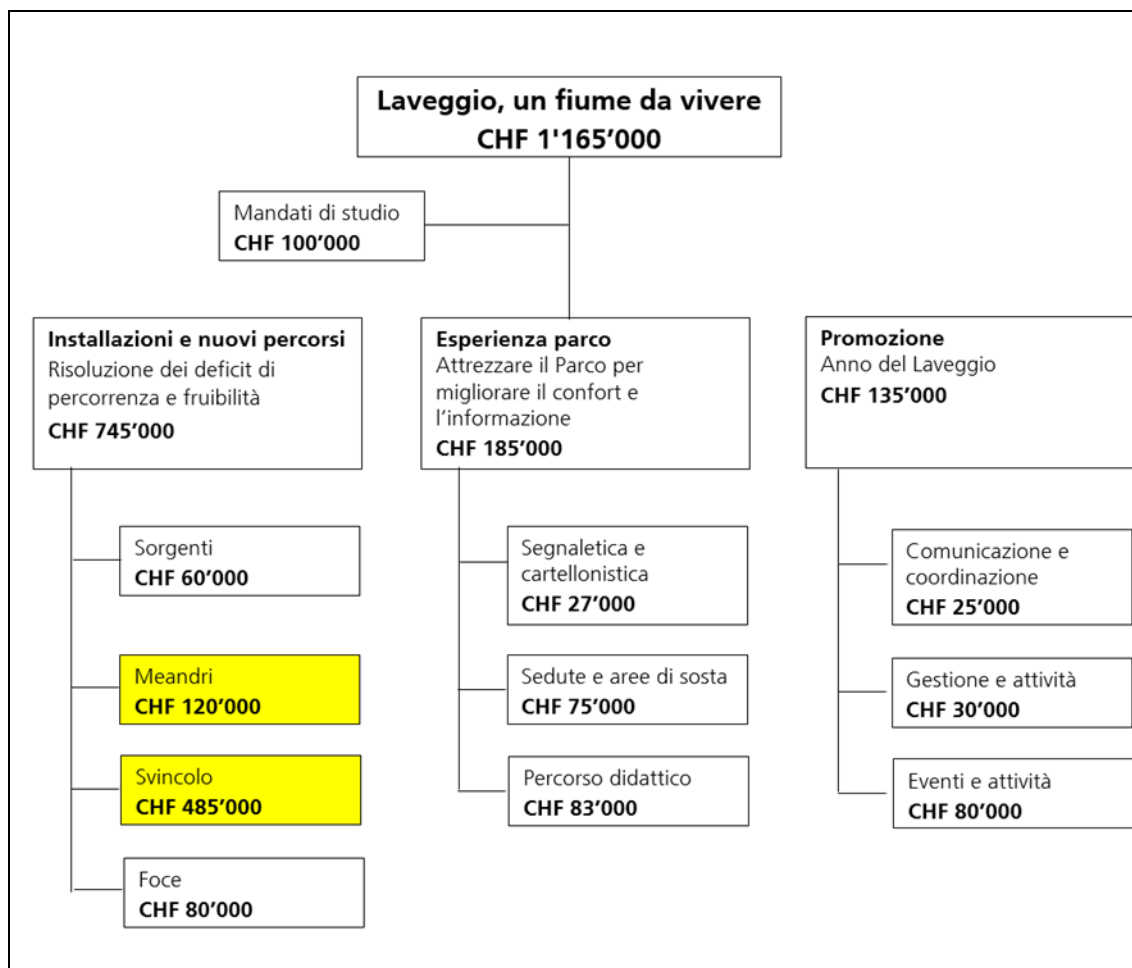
Laveggio, un fiume da vivere
CHF 1'165’000

Mandati di studio
CHF 100’000

Installazioni e nuovi percorsi
Risoluzione dei deficit di percorrenza e fruibilità
CHF 745’000

Sorgenti
CHF 60’000

Meandri
CHF 120’000

Svincolo
CHF 485’000

Foce
CHF 80’000

Esperienza parco
Attrezzare il Parco per migliorare il confort e l’informazione
CHF 185’000

Segnaletica e cartellonistica
CHF 27’000

Sedute e aree di sosta
CHF 75’000

Percorso didattico
CHF 83’000

Promozione
Anno del Laveggio
CHF 135’000

Comunicazione e coordinazione
CHF 25’000

Gestione e attività
CHF 30’000

Eventi e attività
CHF 80’000